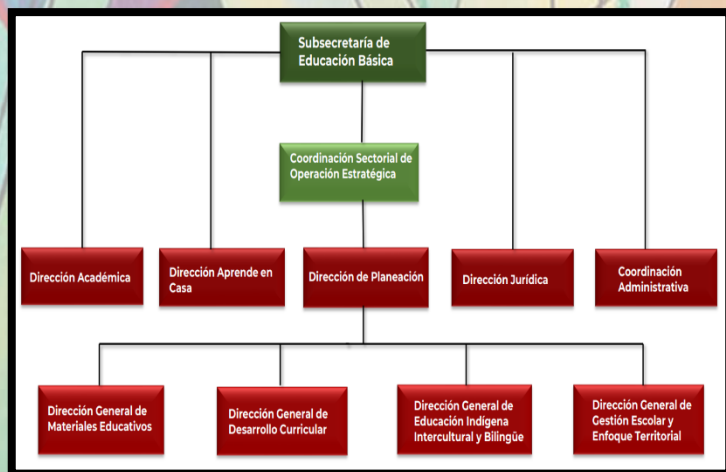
Subsecretaría de Educación Básica

Coordinación Sectorial de Operación Estratégica

Dirección Académica

Dirección Aprende en Casa

Dirección de Planeación

Dirección Jurídica

Coordinación Administrativa

Dirección General de Materiales Educativos

Dirección General de Desarrollo Curricular

Dirección General de Educación Indígena Intercultural y Bilingüe

Dirección General de Gestión Escolar y Enfoque Territorial